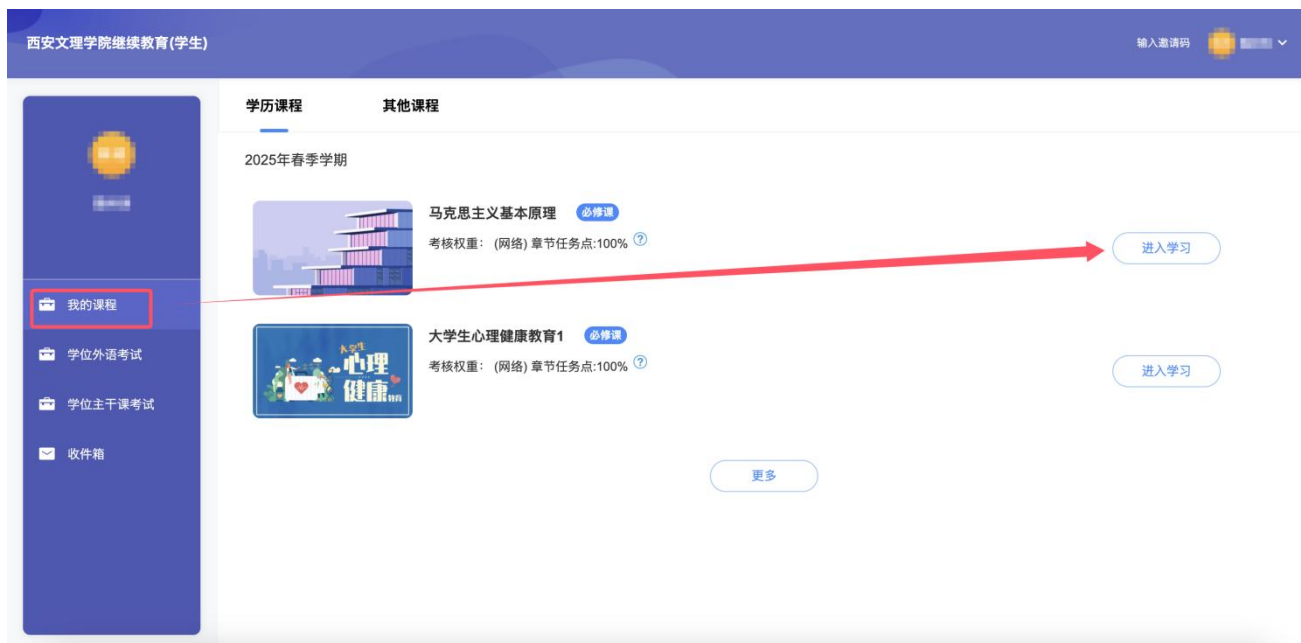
西安文理学院继续教育(学生)

输入邀请码 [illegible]

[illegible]

我的课程

学位外语考试

学位主干课考试

收件箱

学历课程 其他课程

2025年春季学期

马克思主义基本原理 必修课

考核权重: (网络) 章节任务点:100%

进入学习

大学生 心理 健康

大学生心理健康教育1 必修课

考核权重: (网络) 章节任务点:100%

进入学习

更多